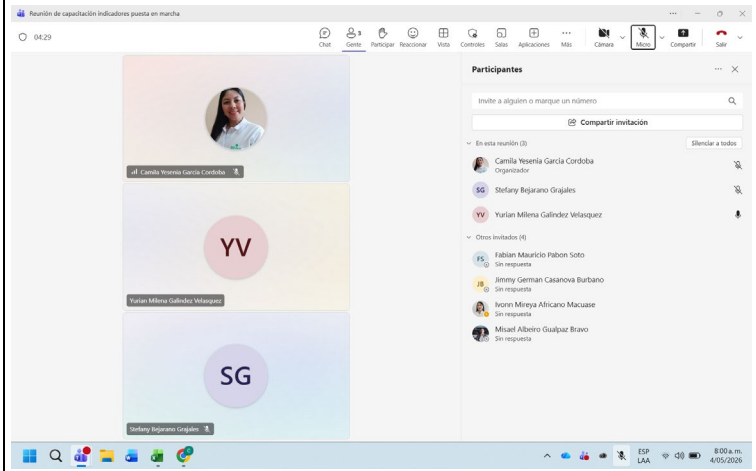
Reunión de capacitación indicadores puesta en marcha

04:29

Chat Gente 3 Participar Reaccionar Vista Controles Salas Aplicaciones Más Cámara Micro Compartir Salir

Camila Yesenia Garcia Cordoba

YV

Yurian Milena Galindez Velasquez

SG

Stefany Bejarano Grajales

Participantes

Invite a alguien o marque un número

Compartir invitación

En esta reunión (3)

Silenciar a todos

Camila Yesenia García Cordoba
Organizador

SG Stefany Bejarano Grajales

YV Yurian Milena Galindez Velasquez

Otros invitados (4)

FS Fabian Mauricio Pabon Soto
Sin respuesta

JB Jimmy German Casanova Burbano
Sin respuesta

Ivonn Mireya Africano Macuase
Sin respuesta

Misael Albeiro Gualpaz Bravo
Sin respuesta

ESP LAA 8:00 a. m. 4/05/2026